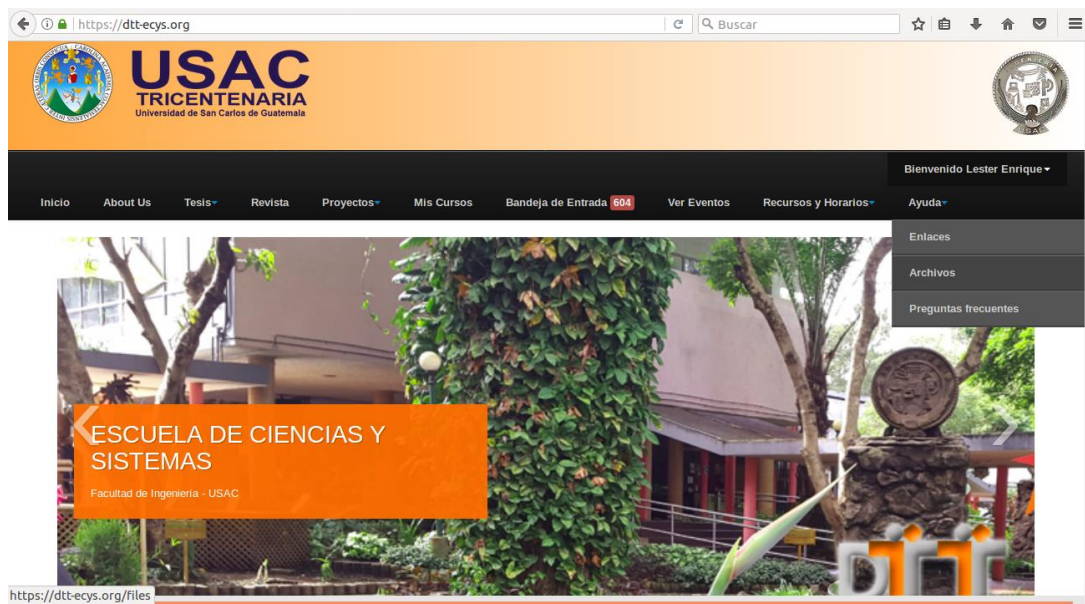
https://dtt-ecys.org

Buscar

USAC
TRICENTENARIA
Universidad de San Carlos de Guatemala

Bienvenido Lester Enrique

Inicio About Us Tesis Revista Proyectos Mis Cursos Bandeja de Entrada 604 Ver Eventos Recursos y Horarios Ayuda

Enlaces
Archivos
Preguntas frecuentes

ESCUELA DE CIENCIAS Y SISTEMAS
Facultad de Ingeniería - USAC

https://dtt-ecys.org/files